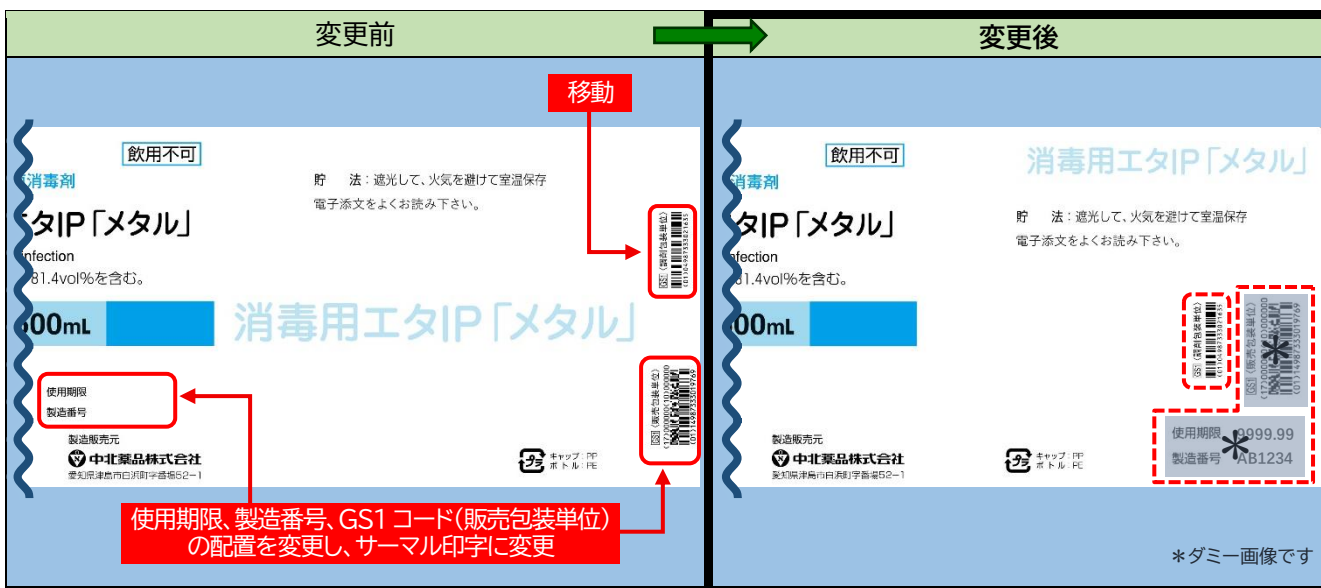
変更前

変更後

移動

飲用不可

消毒剤

タIP「メタル」

nfection

81.4vol%を含む。

00mL

消毒用エタIP「メタル」

貯　法：遮光して、火気を避けて室温保存

電子添文をよくお読み下さい。

GS1（調剤包装単位）

GS1（販売包装単位）

使用期限

製造番号

製造販売元

中北薬品株式会社

愛知県津島市白浜町字香場52－1

キャップ：PP
ボトル：PE

使用期限、製造番号、GS1 コード（販売包装単位）の配置を変更し、サーマル印字に変更

飲用不可

消毒用エタIP「メタル」

消毒剤

タIP「メタル」

nfection

81.4vol%を含む。

00mL

貯　法：遮光して、火気を避けて室温保存

電子添文をよくお読み下さい。

GS1（調剤包装単位）

GS1（販売包装単位）

＊

使用期限　9999.99
製造番号　AB1234

＊

製造販売元

中北薬品株式会社

愛知県津島市白浜町字香場52－1

キャップ：PP
ボトル：PE

＊ダミー画像です